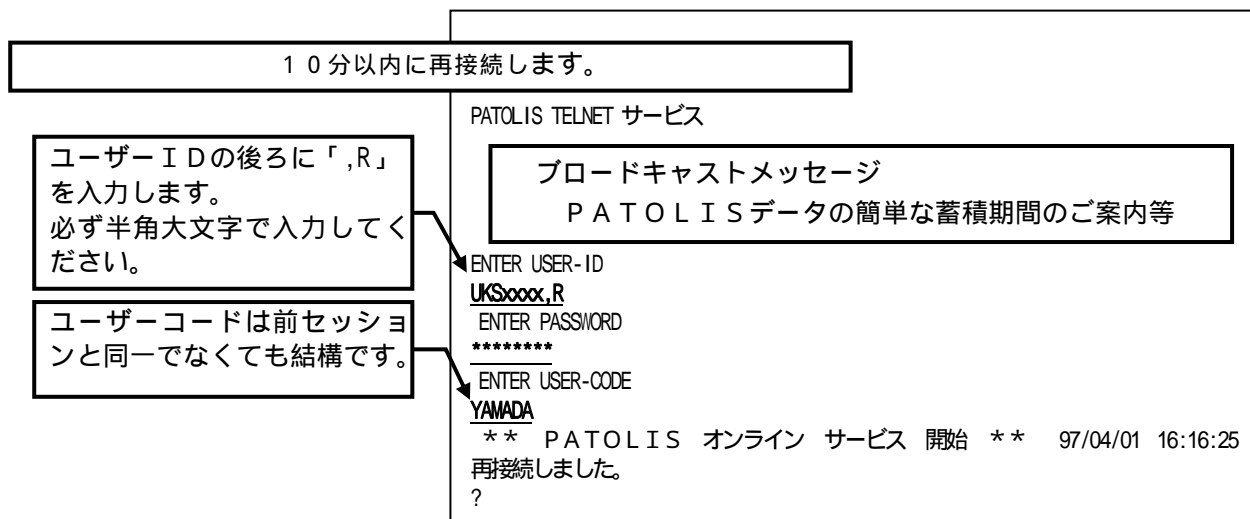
１０分以内に再接続します。

PATOLIS TELNET サービス

ユーザーＩＤの後ろに「,R」を入力します。
必ず半角大文字で入力してください。

ブロードキャストメッセージ
ＰＡＴＯＬＩＳデータの簡単な蓄積期間のご案内等

ENTER USER-ID
UKSxxxx,R

ユーザーコードは前セッションと同一でなくても結構です。

ENTER PASSWORD
********
ENTER USER-CODE
YAMADA
＊＊ ＰＡＴＯＬＩＳ オンライン サービス 開始 ＊＊ 97/04/01 16:16:25
再接続しました。
?